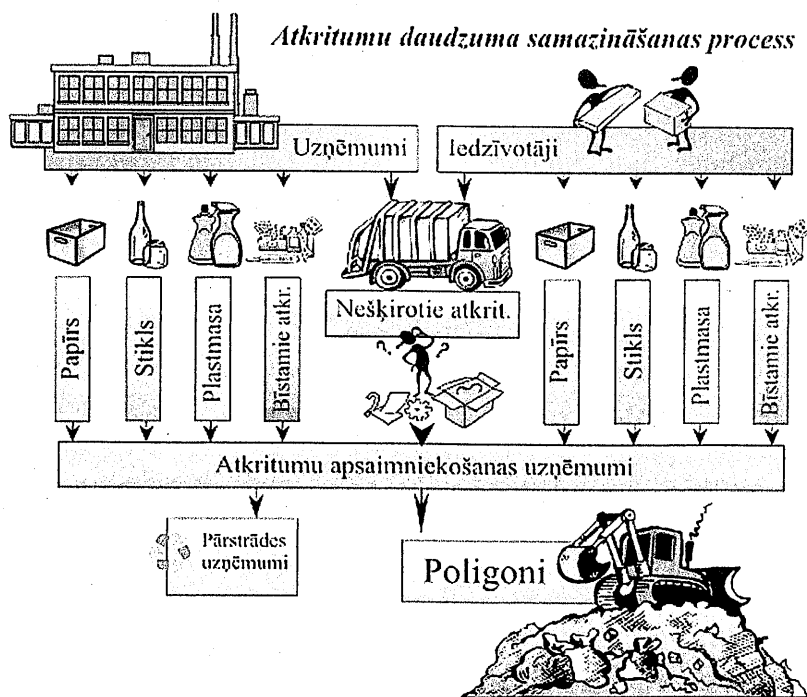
Atkritumu daudzuma samazināšanas process

Uzņēmumi

Iedzīvotāji

Papīrs

Stikls

Plastmasa

Bīstamie atkr.

Nešķirotie atkrit.

Papīrs

Stikls

Plastmasa

Bīstamie atkr.

Atkritumu apsaimniekošanas uzņēmumi

Pārstrādes uzņēmumi

Poligoni